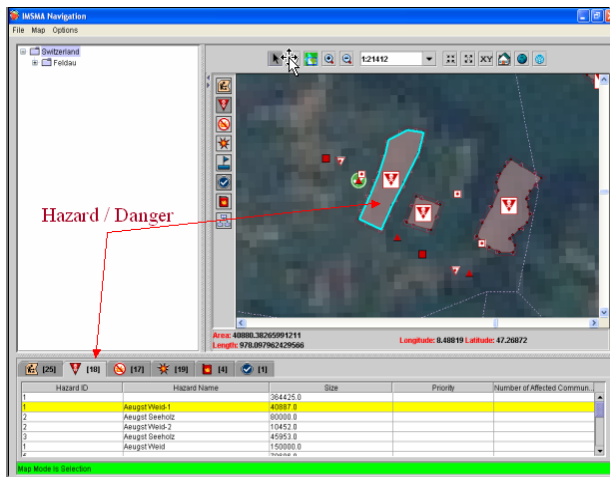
IMSMA Navigation

File Map Options

Switzerland
Feldau

1:21412

XY

Hazard / Danger

Area: 40880.38265991211
Length: 978.097962429566

Longitude: 8.48819 Latitude: 47.26872

[25] [18] [17] [19] [4] [1]

| Hazard ID | Hazard Name | Size | Priority | Number of Affected Commun... |
|---|---|---|---|---|
| 1 | | 364425.0 | | |
| 1 | Aeugst Weid-1 | 40887.0 | | |
| 2 | Aeugst Seeholz | 80000.0 | | |
| 2 | Aeugst Weid-2 | 10452.0 | | |
| 3 | Aeugst Seeholz | 45953.0 | | |
| 1 | Aeugst Weid | 150000.0 | | |

Map Mode is Selection